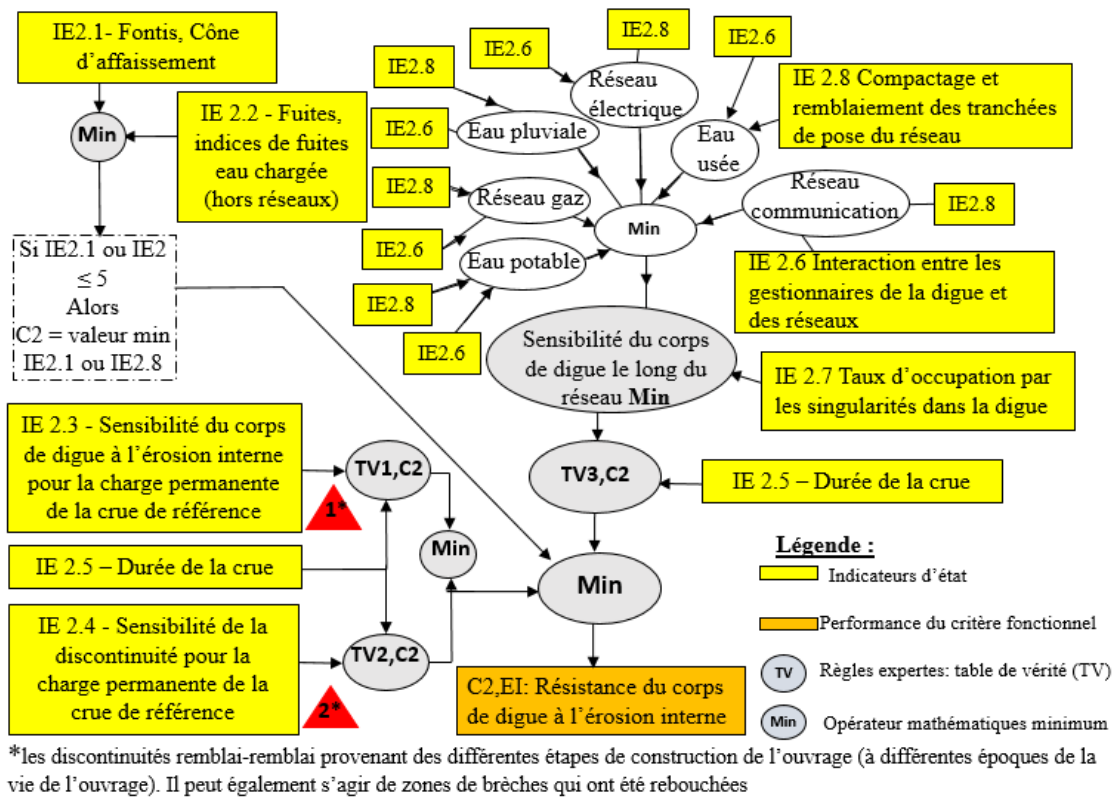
IE2.1- Fontis, Cône d'affaissement

Min

IE 2.2 - Fuites, indices de fuites eau chargée (hors réseaux)

Si IE2.1 ou IE2 ≤ 5
Alors
C2 = valeur min IE2.1 ou IE2.8

IE2.8

IE2.6

IE2.8

IE2.6

Réseau électrique

IE2.6

IE 2.8 Compactage et remblaiement des tranchées de pose du réseau

IE2.6

Eau pluviale

Eau usée

IE2.8

Réseau gaz

Réseau communication

IE2.8

IE2.6

Min

Eau potable

IE 2.6 Interaction entre les gestionnaires de la digue et des réseaux

IE2.8

IE2.6

Sensibilité du corps de digue le long du réseau **Min**

IE 2.7 Taux d'occupation par les singularités dans la digue

IE 2.3 - Sensibilité du corps de digue à l'érosion interne pour la charge permanente de la crue de référence

TV1,C2

1*

TV3,C2

IE 2.5 – Durée de la crue

Min

IE 2.5 – Durée de la crue

Min

Légende :

Indicateurs d'état

Performance du critère fonctionnel

IE 2.4 - Sensibilité de la discontinuité pour la charge permanente de la crue de référence

TV2,C2

2*

C2,EI: Résistance du corps de digue à l'érosion interne

TV Règles expertes: table de vérité (TV)

Min Opérateur mathématiques minimum

*les discontinuités remblai-remblai provenant des différentes étapes de construction de l'ouvrage (à différentes époques de la vie de l'ouvrage). Il peut également s'agir de zones de brèches qui ont été rebouchées